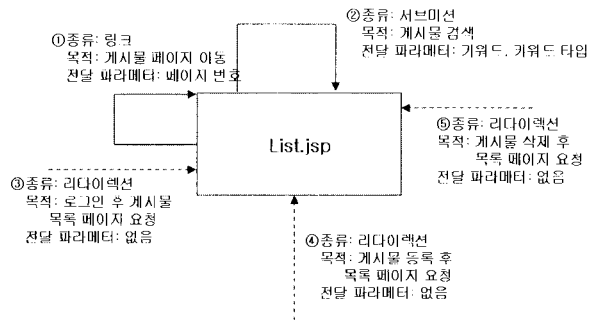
①종류: 링크
목적: 게시물 페이지 이동
전달 파라메터: 페이지 번호

②종류: 서브미션
목적: 게시물 검색
전달 파라메터: 키워드, 키워드 타입

List.jsp

⑤종류: 리다이렉션
목적: 게시물 삭제 후
목록 페이지 요청
전달 파라메터: 없음

③종류: 리다이렉션
목적: 로그인 후 게시물
목록 페이지 요청
전달 파라메터: 없음

④종류: 리다이렉션
목적: 게시물 등록 후
목록 페이지 요청
전달 파라메터: 없음